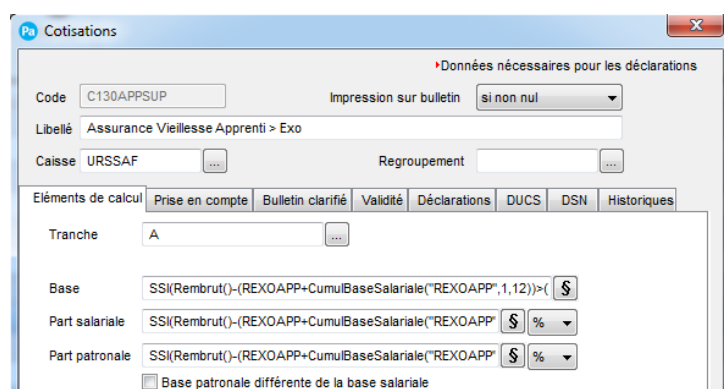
Pa Cotisations

X

Données nécessaires pour les déclarations

Code C130APPSUP

Impression sur bulletin si non nul

Libellé Assurance Vieillesse Apprenti > Exo

Caisse URSSAF ...

Regroupement ...

Eléments de calcul | Prise en compte | Bulletin clarifié | Validité | Déclarations | DUCS | DSN | Historiques

Tranche A ...

Base SSI(Rembrut()-(REXOAPP+CumulBaseSalariale("REXOAPP",1,12))>( §

Part salariale SSI(Rembrut()-(REXOAPP+CumulBaseSalariale("REXOAPP" § %

Part patronale SSI(Rembrut()-(REXOAPP+CumulBaseSalariale("REXOAPP" § %

Base patronale différente de la base salariale